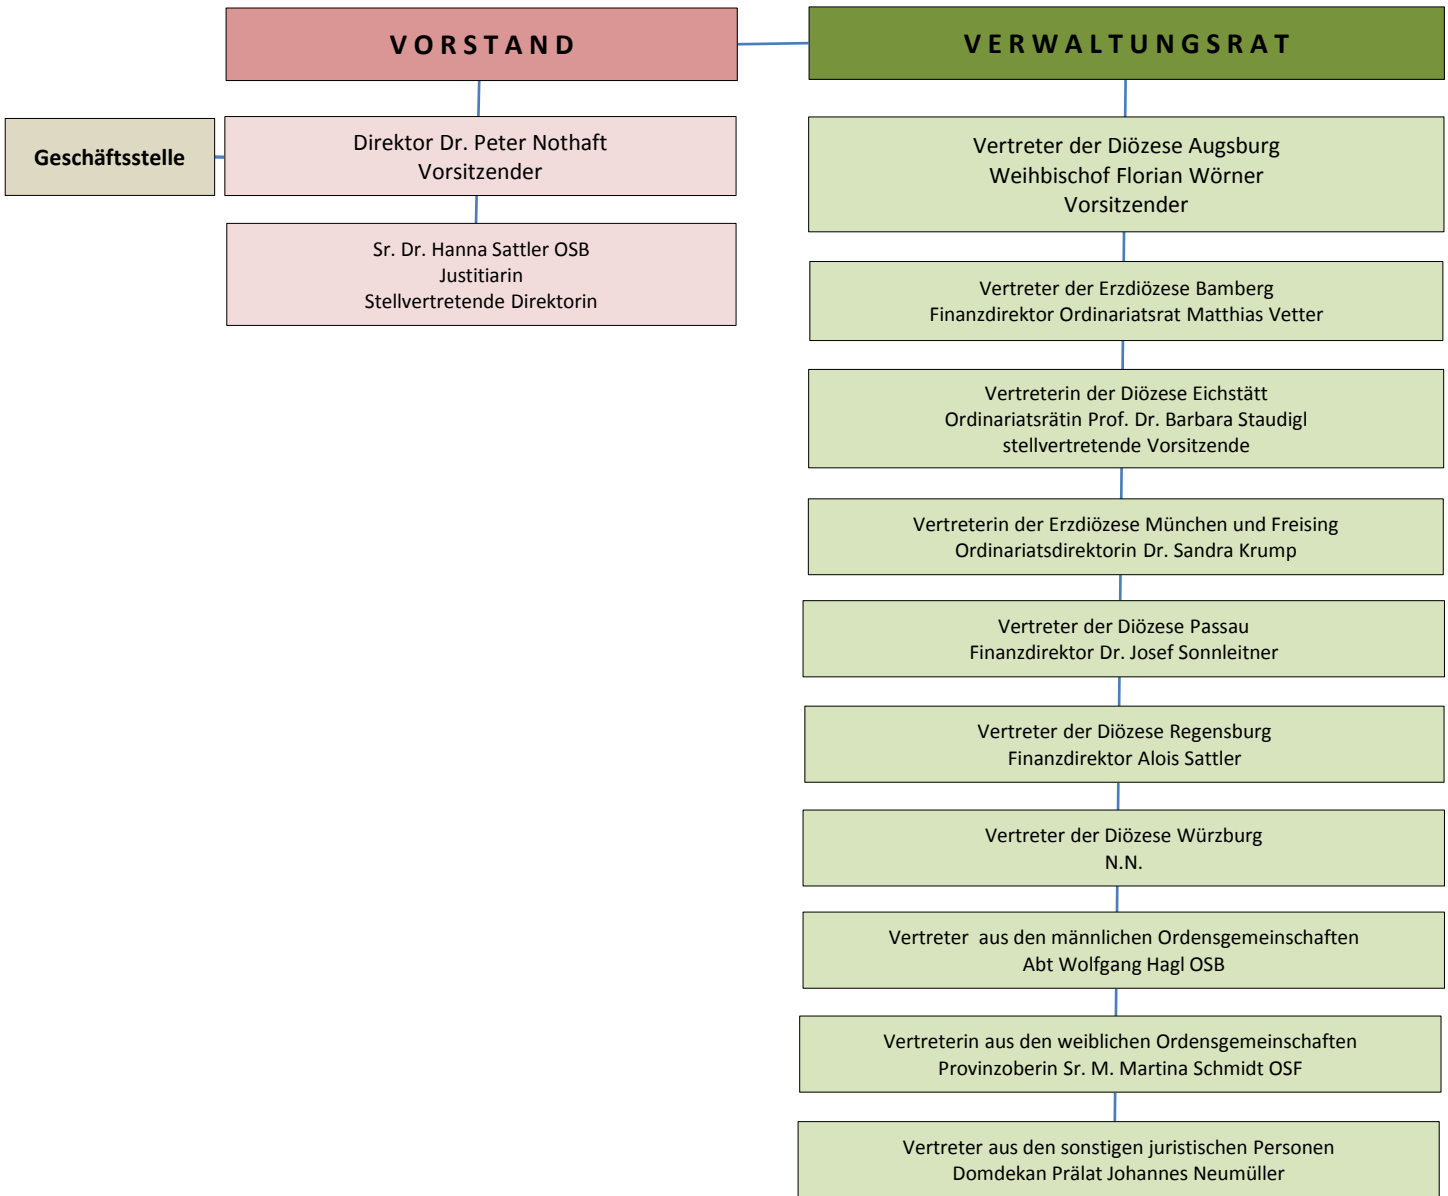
VORSTAND

VERWALTUNGSRAT

Geschäftsstelle

Direktor Dr. Peter Nothaft
Vorsitzender

Sr. Dr. Hanna Sattler OSB
Justitiarin
Stellvertretende Direktorin

Vertreter der Diözese Augsburg
Weihbischof Florian Wörner
Vorsitzender

Vertreter der Erzdiözese Bamberg
Finanzdirektor Ordinariatsrat Matthias Vetter

Vertreterin der Diözese Eichstätt
Ordinariatsrätin Prof. Dr. Barbara Staudigl
stellvertretende Vorsitzende

Vertreterin der Erzdiözese München und Freising
Ordinariatsdirektorin Dr. Sandra Krump

Vertreter der Diözese Passau
Finanzdirektor Dr. Josef Sonnleitner

Vertreter der Diözese Regensburg
Finanzdirektor Alois Sattler

Vertreter der Diözese Würzburg
N.N.

Vertreter aus den männlichen Ordensgemeinschaften
Abt Wolfgang Hagl OSB

Vertreterin aus den weiblichen Ordensgemeinschaften
Provinzoberin Sr. M. Martina Schmidt OSF

Vertreter aus den sonstigen juristischen Personen
Domdekan Prälat Johannes Neumüller